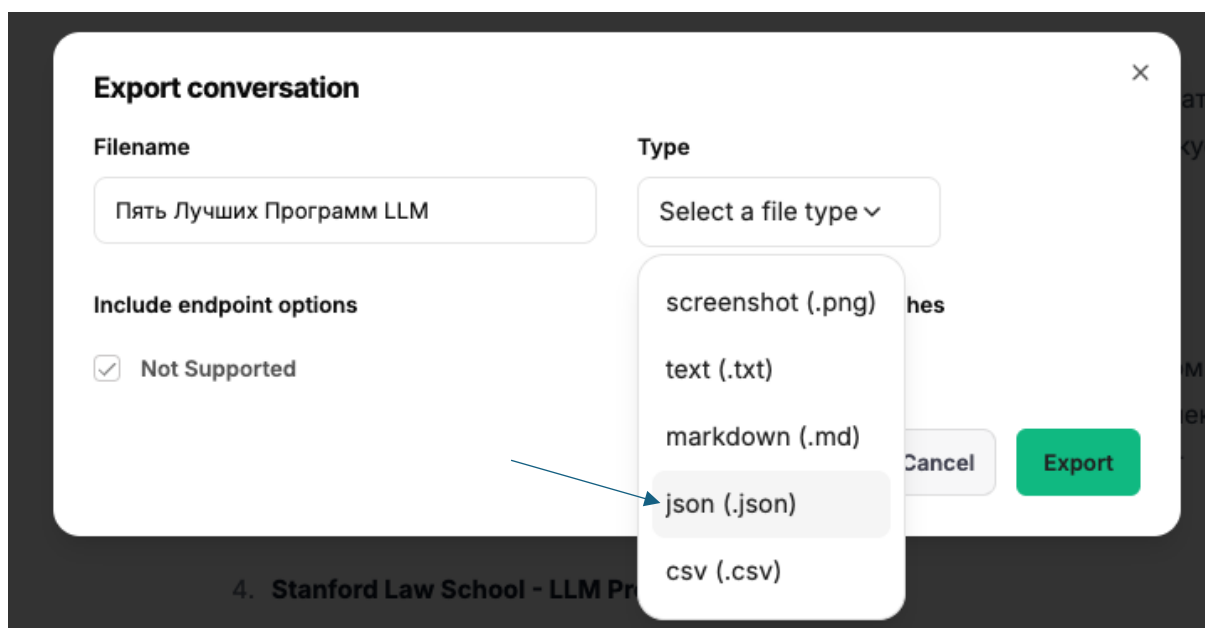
Export conversation

×

Filename

Пять Лучших Программ LLM

Type

Select a file type

Include endpoint options

Not Supported

screenshot (.png)

text (.txt)

markdown (.md)

json (.json)

csv (.csv)

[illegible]hes

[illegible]ancel

Export

4. Stanford Law School - LLM Pr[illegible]